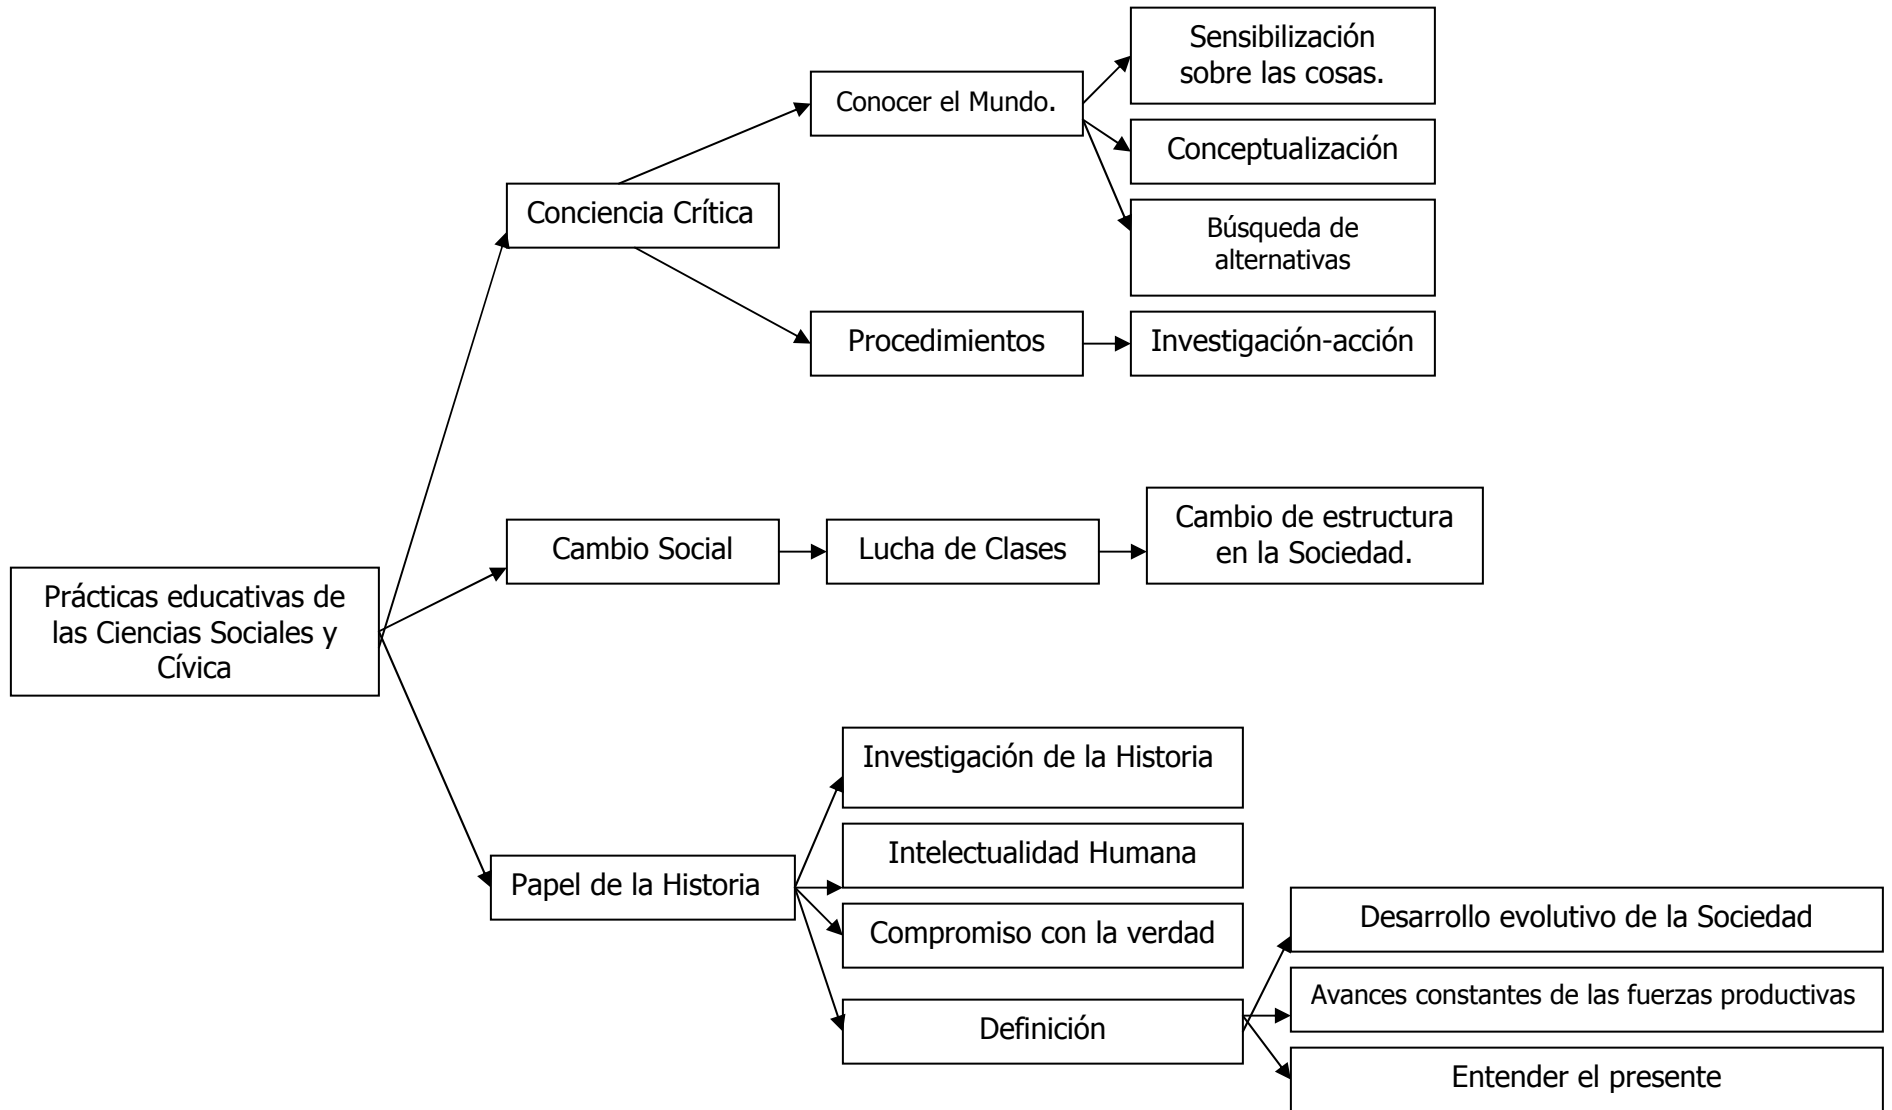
Prácticas educativas de las Ciencias Sociales y Cívica

Conciencia Crítica

Conocer el Mundo.

Sensibilización sobre las cosas.

Conceptualización

Búsqueda de alternativas

Procedimientos

Investigación-acción

Cambio Social

Lucha de Clases

Cambio de estructura en la Sociedad.

Papel de la Historia

Investigación de la Historia

Intelectualidad Humana

Compromiso con la verdad

Definición

Desarrollo evolutivo de la Sociedad

Avances constantes de las fuerzas productivas

Entender el presente